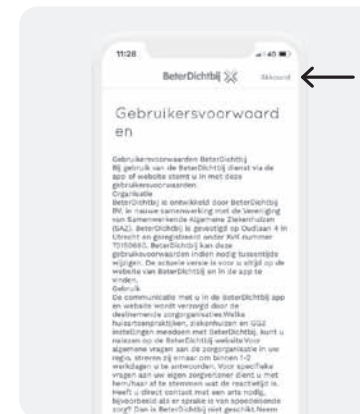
11:28

BeterDichtbij

Akkoord

Gebruikersvoorwaarden

Gebruikersvoorwaarden BeterDichtbij
Bij gebruik van de BeterDichtbij dienst via de app of website stemt u in met deze gebruikersvoorwaarden.
Organisatie
BeterDichtbij is ontwikkeld door BeterDichtbij BV, in nauwe samenwerking met de Vereniging van Samenwerkende Algemene Ziekenhuizen (SAZ). BeterDichtbij is gevestigd op Oudlaan 4 in Utrecht en geregistreerd onder KvK nummer 70150663. BeterDichtbij kan deze gebruikersvoorwaarden indien nodig tussentijds wijzigen. De actuele versie is voor u altijd op de website van BeterDichtbij en in de app te vinden.
Gebruik
De communicatie met u in de BeterDichtbij app en website wordt verzorgd door de deelnemende zorgorganisaties.Welke huisartsenpraktijken, ziekenhuizen en GGZ instellingen meedoen met BeterDichtbij, kunt u nalezen op de BeterDichtbij website.Voor algemene vragen aan de zorgorganisatie in uw regio, streven zij ernaar om binnen 1-2 werkdagen u te antwoorden. Voor specifieke vragen aan uw eigen zorgverlener dient u met hem/haar af te stemmen wat de reactietijd is. Heeft u direct contact met een arts nodig, bijvoorbeeld als er sprake is van spoedeisende zorg? Dan is BeterDichtbij niet geschikt.Neem